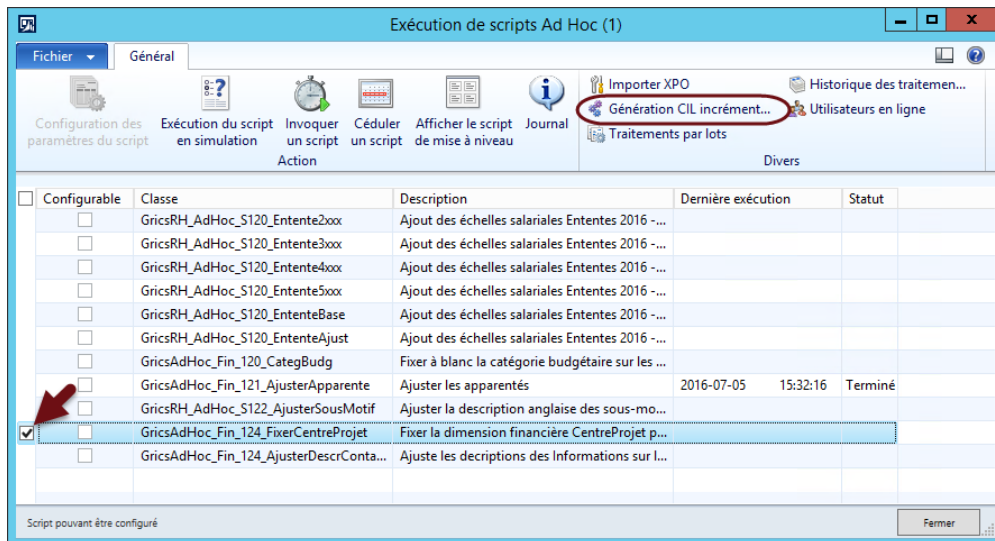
Exécution de scripts Ad Hoc (1)

Fichier
Général

Configuration des paramètres du script
Exécution du script en simulation
Invoquer un script
Céduler un script
Afficher le script de mise à niveau
Journal
Action

Importer XPO
Génération CIL incrément...
Traitements par lots
Historique des traitemen...
Utilisateurs en ligne
Divers

| Configurable | Classe | Description | Dernière exécution | | Statut |
|---|---|---|---|---|---|
| | GricsRH_AdHoc_S120_Entente2xxx | Ajout des échelles salariales Ententes 2016 -... | | | |
| | GricsRH_AdHoc_S120_Entente3xxx | Ajout des échelles salariales Ententes 2016 -... | | | |
| | GricsRH_AdHoc_S120_Entente4xxx | Ajout des échelles salariales Ententes 2016 -... | | | |
| | GricsRH_AdHoc_S120_Entente5xxx | Ajout des échelles salariales Ententes 2016 -... | | | |
| | GricsRH_AdHoc_S120_EntenteBase | Ajout des échelles salariales Ententes 2016 -... | | | |
| | GricsRH_AdHoc_S120_EntenteAjust | Ajout des échelles salariales Ententes 2016 -... | | | |
| | GricsAdHoc_Fin_120_CategBudg | Fixer à blanc la catégorie budgétaire sur les ... | | | |
| | GricsAdHoc_Fin_121_AjusterApparente | Ajuster les apparentés | 2016-07-05 | 15:32:16 | Terminé |
| | GricsRH_AdHoc_S122_AjusterSousMotif | Ajuster la description anglaise des sous-mo... | | | |
| | GricsAdHoc_Fin_124_FixerCentreProjet | Fixer la dimension financière CentreProjet p... | | | |
| | GricsAdHoc_Fin_124_AjusterDescrConta... | Ajuste les decriptions des Informations sur l... | | | |

Script pouvant être configuré
Fermer